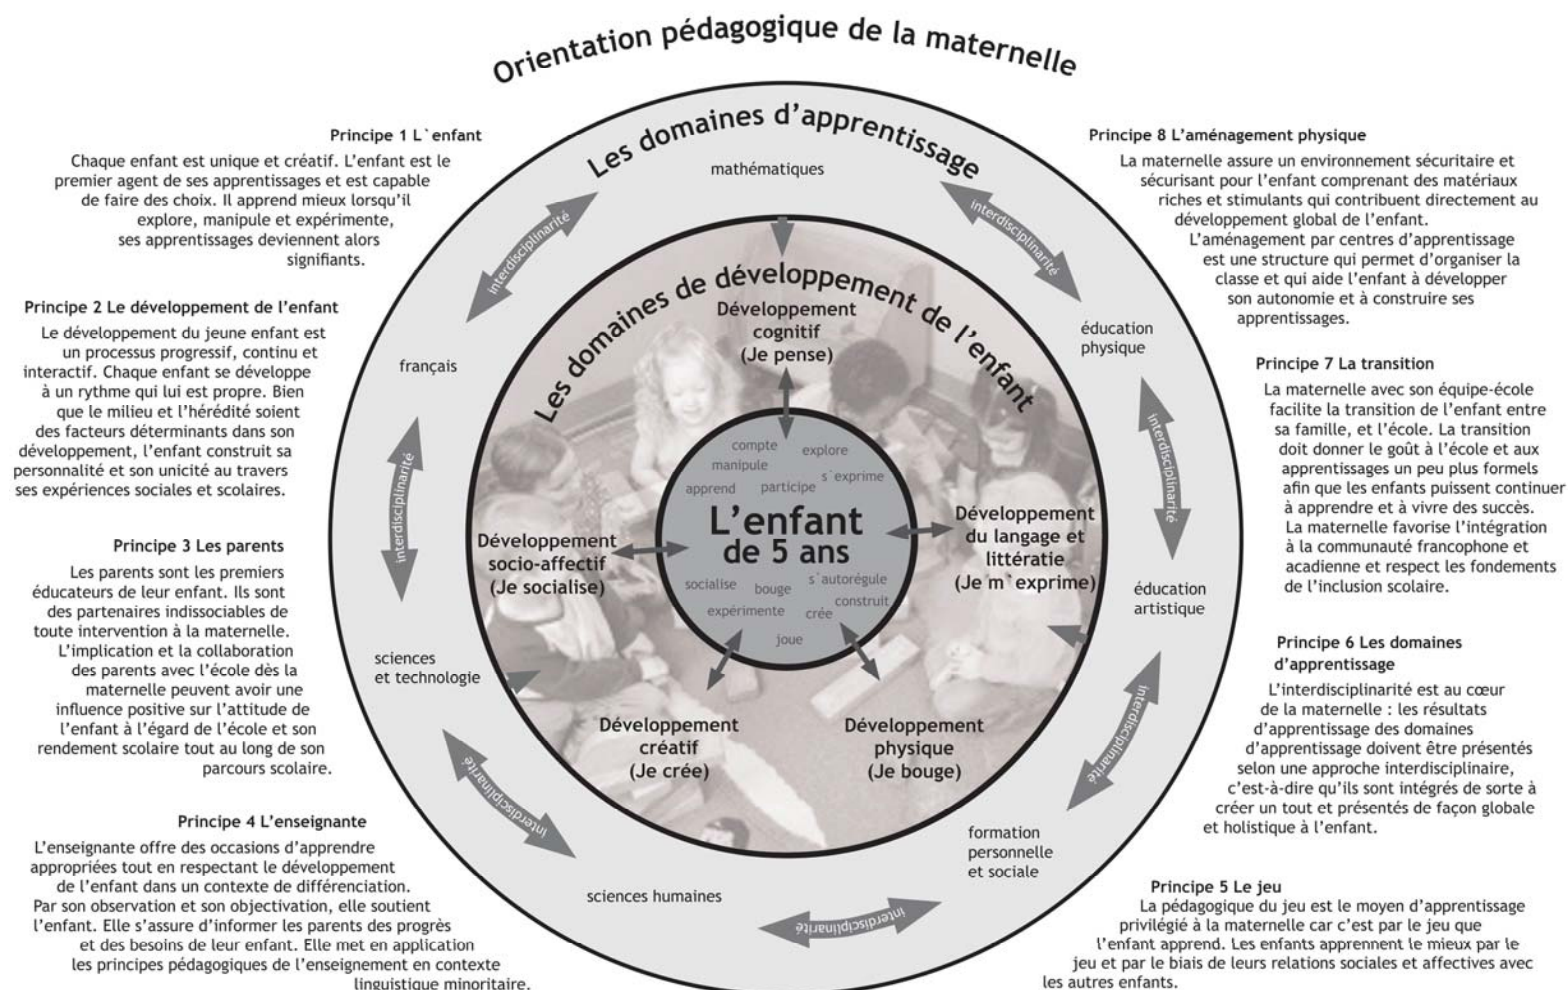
Orientation pédagogique de la maternelle

Principe 1 L`enfant

Chaque enfant est unique et créatif. L'enfant est le premier agent de ses apprentissages et est capable de faire des choix. Il apprend mieux lorsqu'il explore, manipule et expérimente, ses apprentissages deviennent alors signifiants.

Principe 2 Le développement de l'enfant

Le développement du jeune enfant est un processus progressif, continu et interactif. Chaque enfant se développe à un rythme qui lui est propre. Bien que le milieu et l'hérédité soient des facteurs déterminants dans son développement, l'enfant construit sa personnalité et son unicité au travers ses expériences sociales et scolaires.

Principe 3 Les parents

Les parents sont les premiers éducateurs de leur enfant. Ils sont des partenaires indissociables de toute intervention à la maternelle. L'implication et la collaboration des parents avec l'école dès la maternelle peuvent avoir une influence positive sur l'attitude de l'enfant à l'égard de l'école et son rendement scolaire tout au long de son parcours scolaire.

Principe 4 L'enseignante

L'enseignante offre des occasions d'apprendre appropriées tout en respectant le développement de l'enfant dans un contexte de différenciation. Par son observation et son objectivation, elle soutient l'enfant. Elle s'assure d'informer les parents des progrès et des besoins de leur enfant. Elle met en application les principes pédagogiques de l'enseignement en contexte linguistique minoritaire.

Les domaines d'apprentissage

mathématiques

français

sciences et technologie

sciences humaines

formation personnelle et sociale

éducation artistique

éducation physique

interdisciplinarité

interdisciplinarité

interdisciplinarité

interdisciplinarité

interdisciplinarité

interdisciplinarité

interdisciplinarité

interdisciplinarité

Les domaines de développement de l'enfant

Développement cognitif (Je pense)

Développement socio-affectif (Je socialise)

Développement du langage et littératie (Je m`exprime)

Développement créatif (Je crée)

Développement physique (Je bouge)

compte
explore
manipule
s`exprime
apprend
participe

L'enfant de 5 ans

socialise
bouge
s`autorégule
construit
expérimente
crée
joue

Principe 8 L'aménagement physique

La maternelle assure un environnement sécuritaire et sécurisant pour l'enfant comprenant des matériaux riches et stimulants qui contribuent directement au développement global de l'enfant. L'aménagement par centres d'apprentissage est une structure qui permet d'organiser la classe et qui aide l'enfant à développer son autonomie et à construire ses apprentissages.

Principe 7 La transition

La maternelle avec son équipe-école facilite la transition de l'enfant entre sa famille, et l'école. La transition doit donner le goût à l'école et aux apprentissages un peu plus formels afin que les enfants puissent continuer à apprendre et à vivre des succès. La maternelle favorise l'intégration à la communauté francophone et acadienne et respect les fondements de l'inclusion scolaire.

Principe 6 Les domaines d'apprentissage

L'interdisciplinarité est au cœur de la maternelle : les résultats d'apprentissage des domaines d'apprentissage doivent être présentés selon une approche interdisciplinaire, c'est-à-dire qu'ils sont intégrés de sorte à créer un tout et présentés de façon globale et holistique à l'enfant.

Principe 5 Le jeu

La pédagogique du jeu est le moyen d'apprentissage privilégié à la maternelle car c'est par le jeu que l'enfant apprend. Les enfants apprennent le mieux par le jeu et par le biais de leurs relations sociales et affectives avec les autres enfants.